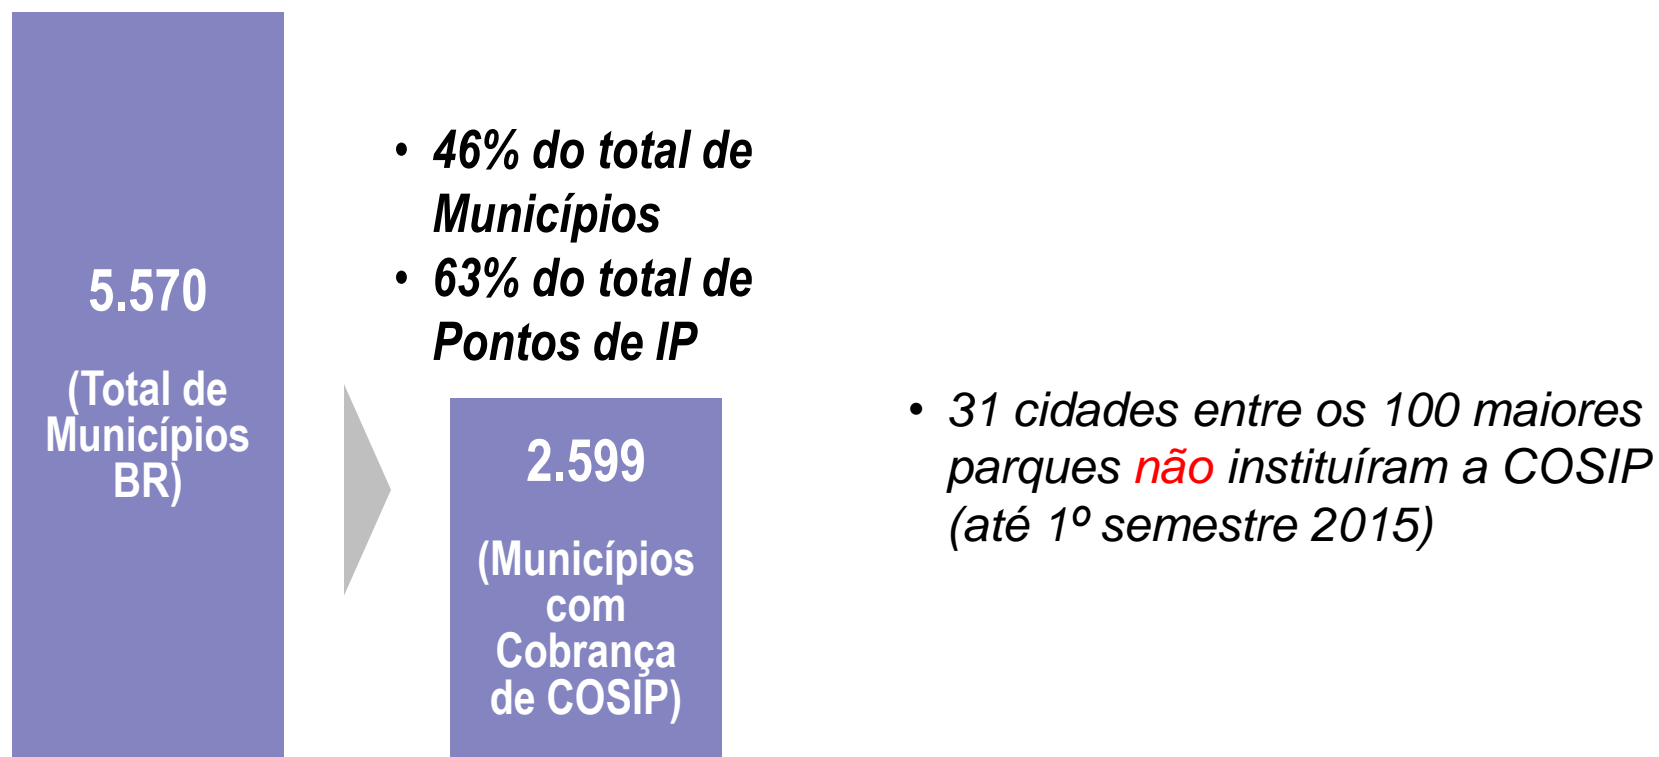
5.570

(Total de Municípios BR)

• 46% do total de Municípios
• 63% do total de Pontos de IP

2.599

(Municípios com Cobrança de COSIP)

• 31 cidades entre os 100 maiores parques não instituíram a COSIP (até 1º semestre 2015)